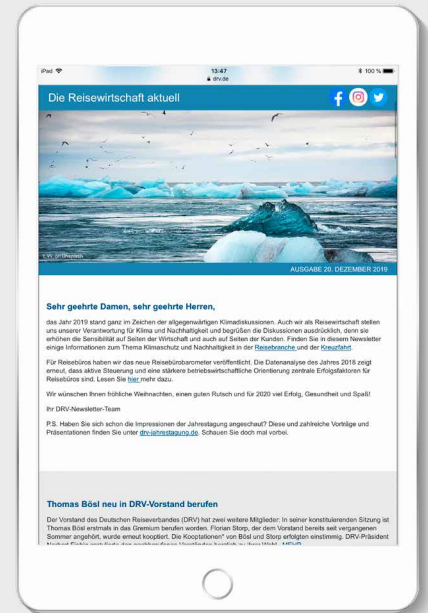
iPad 13:47 100 %
drv.de

Die Reisewirtschaft aktuell

© iStock / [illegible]

AUSGABE 20. DEZEMBER 2019

Sehr geehrte Damen, sehr geehrte Herren,

das Jahr 2019 stand ganz im Zeichen der allgegenwärtigen Klimadiskussionen. Auch wir als Reisewirtschaft stellen uns unserer Verantwortung für Klima und Nachhaltigkeit und begrüßen die Diskussionen ausdrücklich, denn sie erhöhen die Sensibilität auf Seiten der Wirtschaft und auch auf Seiten der Kunden. Finden Sie in diesem Newsletter einige Informationen zum Thema Klimaschutz und Nachhaltigkeit in der Reisebranche und der Kreuzfahrt.

Für Reisebüros haben wir das neue Reisebürobarometer veröffentlicht. Die Datenanalyse des Jahres 2018 zeigt erneut, dass aktive Steuerung und eine stärkere betriebswirtschaftliche Orientierung zentrale Erfolgsfaktoren für Reisebüros sind. Lesen Sie hier mehr dazu.

Wir wünschen Ihnen fröhliche Weihnachten, einen guten Rutsch und für 2020 viel Erfolg, Gesundheit und Spaß!

Ihr DRV-Newsletter-Team

P.S. Haben Sie sich schon die Impressionen der Jahrestagung angeschaut? Diese und zahlreiche Vorträge und Präsentationen finden Sie unter drv-jahrestagung.de. Schauen Sie doch mal vorbei.

Thomas Bösl neu in DRV-Vorstand berufen

Der Vorstand des Deutschen Reiseverbandes (DRV) hat zwei weitere Mitglieder: In seiner konstituierenden Sitzung ist Thomas Bösl erstmals in das Gremium berufen worden. Florian Storp, der dem Vorstand bereits seit vergangenem Sommer angehört, wurde erneut kooptiert. Die Kooptationen* von Bösl und Storp erfolgten einstimmig. DRV-Präsident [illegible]